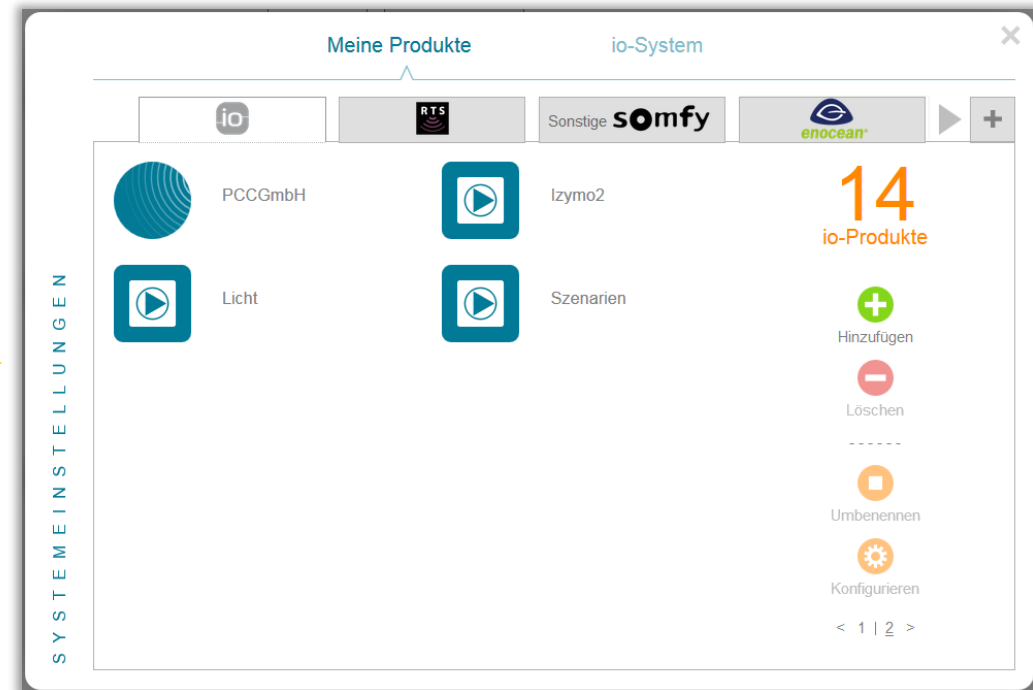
SYSTEMEINSTELLUNGEN

Meine Produkte

io-System

io

RTS

Sonstige somfy

enocean

PCCGmbH

Izymo2

Licht

Szenarien

14
io-Produkte

Hinzufügen

Löschen

------

Umbenennen

Konfigurieren

< 1 | 2 >

×

+